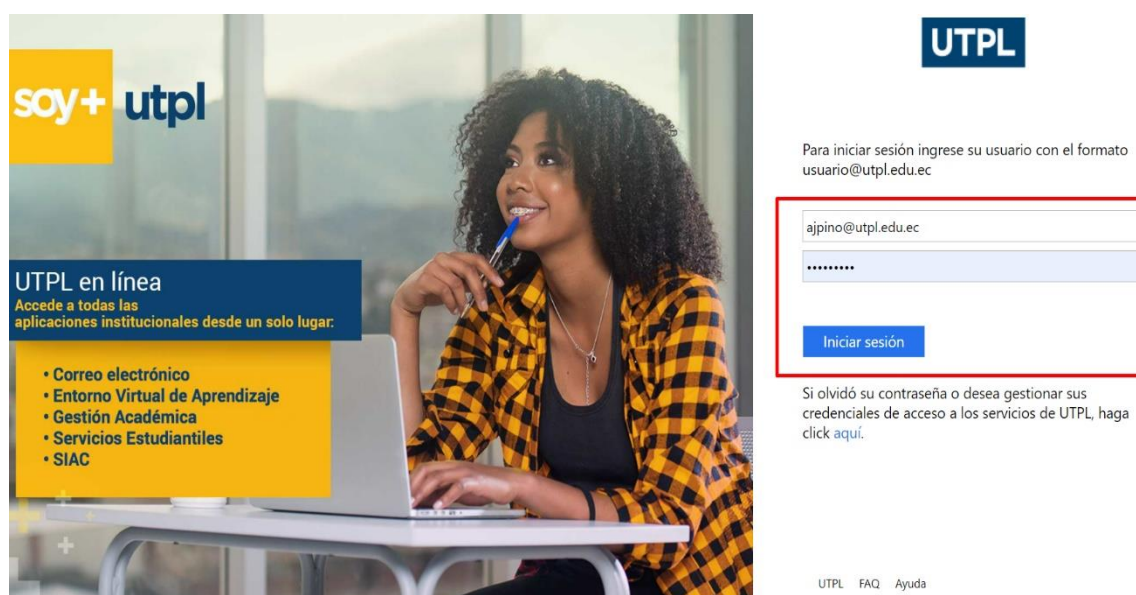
soy+ utpl

UTPL en línea
Accede a todas las aplicaciones institucionales desde un solo lugar:

• Correo electrónico
• Entorno Virtual de Aprendizaje
• Gestión Académica
• Servicios Estudiantiles
• SIAC

UTPL

Para iniciar sesión ingrese su usuario con el formato usuario@utpl.edu.ec

ajpino@utpl.edu.ec

•••••••••

Iniciar sesión

Si olvidó su contraseña o desea gestionar sus credenciales de acceso a los servicios de UTPL, haga click aquí.

UTPL FAQ Ayuda